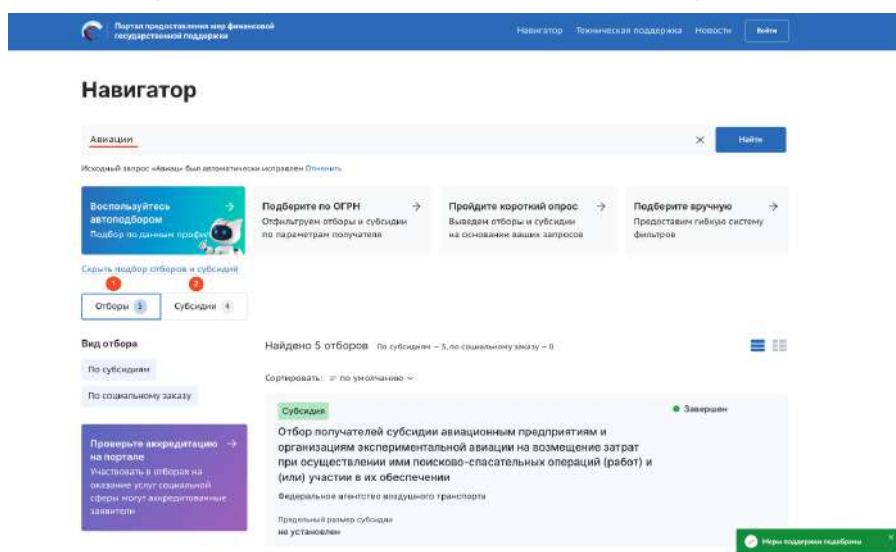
Портал предоставления мер финансовой государственной поддержки

Навигатор Техническая поддержка Новости Войти

Навигатор

Авиации

Найти

Исходный запрос «Авиац» был автоматически исправлен Отменить

Воспользуйтесь автоподбором
Подбор по данным профиля

Подберите по ОГРН
Отфильтруем отборы и субсидии по параметрам получателя

Пройдите короткий опрос
Выведем отборы и субсидии на основании ваших запросов

Подберите вручную
Предоставим гибкую систему фильтров

Скрыть подбор отборов и субсидий

1
2

Отборы 5

Субсидии 4

Вид отбора

По субсидиям

По социальному заказу

Проверьте аккредитацию на портале
Участвовать в отборах на оказание услуг социальной сферы могут аккредитованные заявители

Найдено 5 отборов По субсидиям – 5, по социальному заказу – 0

Сортировать: по умолчанию

Субсидия

Завершен

Отбор получателей субсидии авиационным предприятиям и организациям экспериментальной авиации на возмещение затрат при осуществлении ими поисково-спасательных операций (работ) и (или) участии в их обеспечении

Федеральное агентство воздушного транспорта

Предельный размер субсидии
не установлен

Меры поддержки подобраны